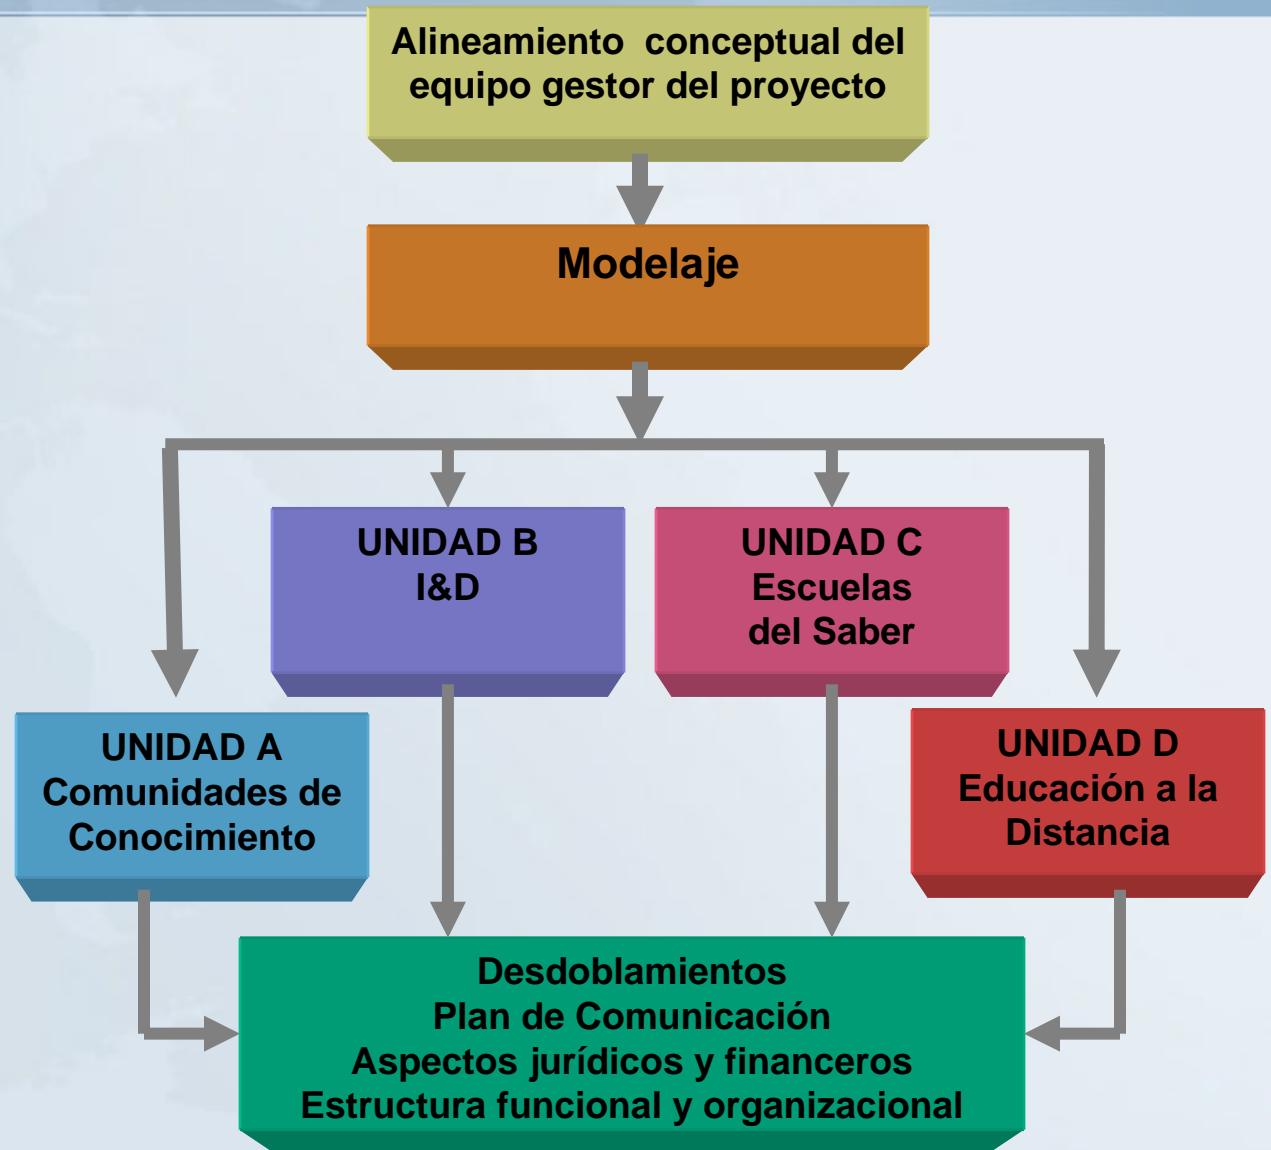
Alineamiento conceptual del equipo gestor del proyecto

Modelaje

UNIDAD B
I&D

UNIDAD C
Escuelas del Saber

UNIDAD A
Comunidades de Conocimiento

UNIDAD D
Educación a la Distancia

Desdoblamientos
Plan de Comunicación
Aspectos jurídicos y financeros
Estructura funcional y organizacional